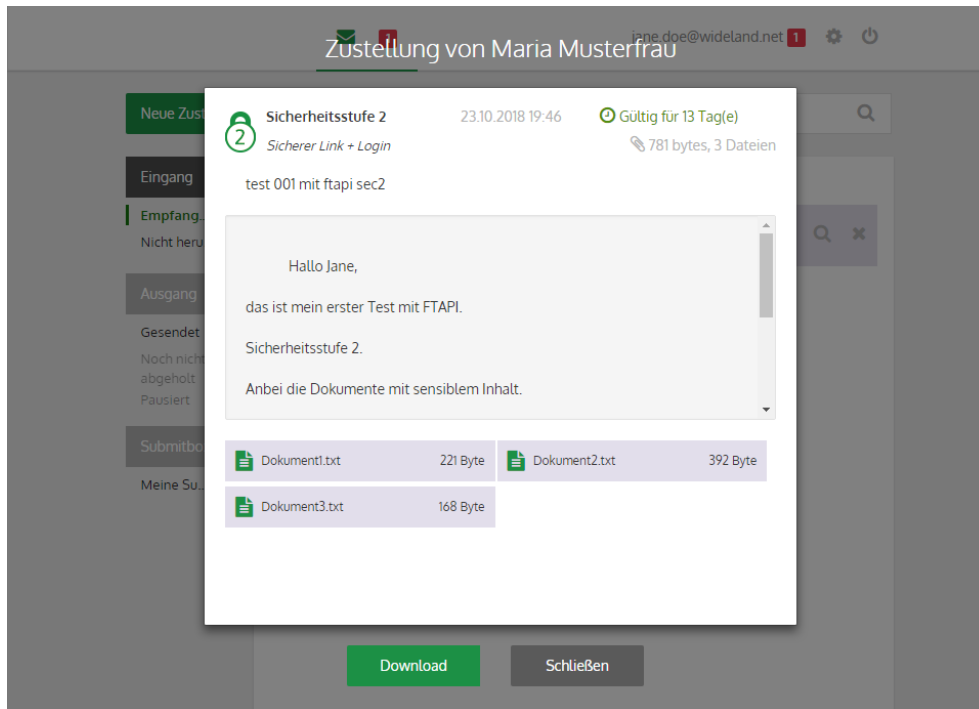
1 Zustellung von Maria Musterfrau jane.doe@wideland.net 1

Neue Zust

Eingang

Empfang...

Nicht heru

Ausgang

Gesendet

Noch nicht abgeholt

Pausiert

Submitbo

Meine Su...

2 Sicherheitsstufe 2 23.10.2018 19:46 Gültig für 13 Tag(e)

Sicherer Link + Login 781 bytes, 3 Dateien

test 001 mit ftapi sec2

Hallo Jane,

das ist mein erster Test mit FTAPI.

Sicherheitsstufe 2.

Anbei die Dokumente mit sensiblem Inhalt.

Dokument1.txt 221 Byte

Dokument2.txt 392 Byte

Dokument3.txt 168 Byte

Download

Schließen